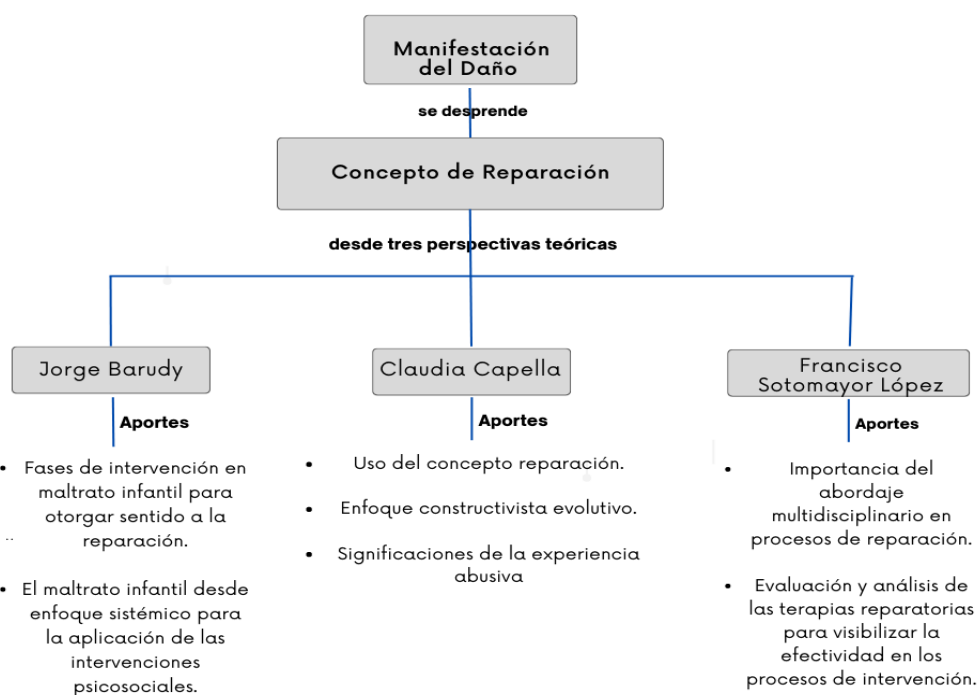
Manifestación del Daño

se desprende

Concepto de Reparación

desde tres perspectivas teóricas

Jorge Barudy

Aportes

- Fases de intervención en maltrato infantil para otorgar sentido a la reparación.
- El maltrato infantil desde enfoque sistémico para la aplicación de las intervenciones psicosociales.

Claudia Capella

Aportes

- Uso del concepto reparación.
- Enfoque constructivista evolutivo.
- Significaciones de la experiencia abusiva

Francisco Sotomayor López

Aportes

- Importancia del abordaje multidisciplinario en procesos de reparación.
- Evaluación y análisis de las terapias reparatorias para visibilizar la efectividad en los procesos de intervención.